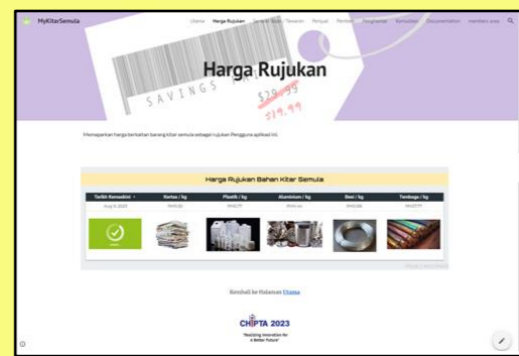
MyKitarSemula

Utama Harga Rujukan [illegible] Penjual Pembeli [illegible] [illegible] Documentation members area

Harga Rujukan

SAVINGS

$19.99

$14.99

Memaparkan harga berkaitan barang kitar semula sebagai rujukan Pengguna aplikasi ini

Harga Rujukan Bahan Kitar Semula

| Tarikh Kemaskini | Kertas / kg | Plastik / kg | Aluminium / kg | Besi / kg | Tembaga / kg |
|---|---|---|---|---|---|
| Aug 9, 2023 | RM0.20 | RM0.77 | RM5.00 | RM0.60 | RM27.77 |

Kembali ke Halaman Utama

CIPTA 2023

"Realizing Innovation for A Better Future"